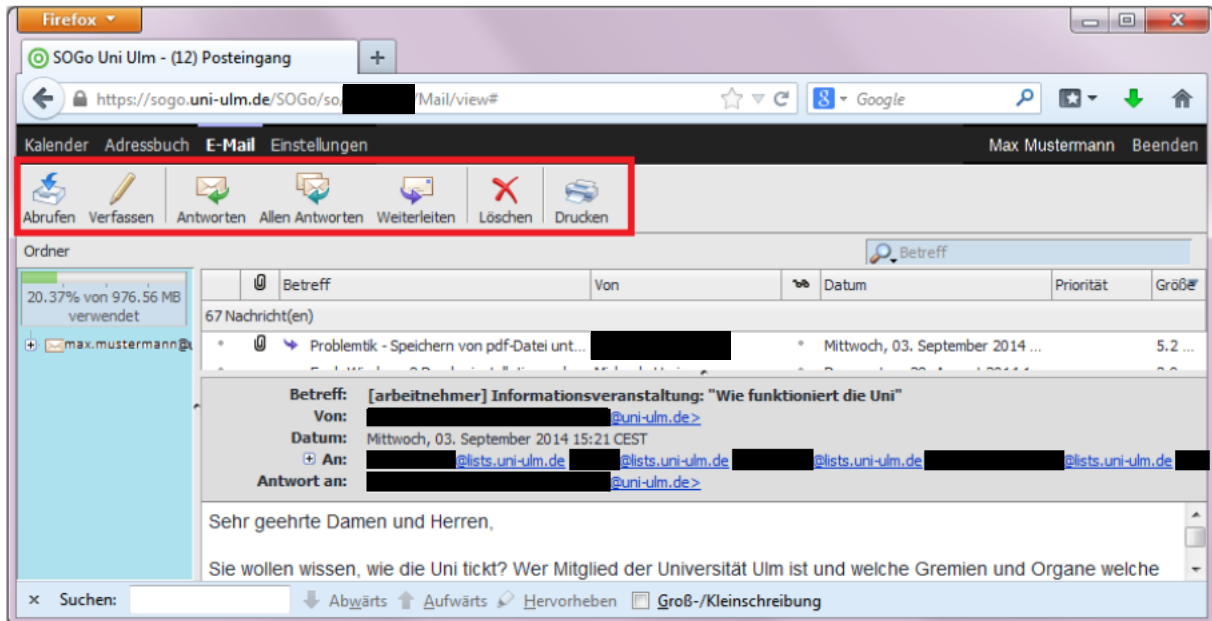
Firefox

SOGo Uni Ulm - (12) Posteingang

https://sogo.uni-ulm.de/SOGo/so/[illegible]/Mail/view#

Google

Kalender Adressbuch E-Mail Einstellungen

Max Mustermann Beenden

Abrufen Verfassen Antworten Allen Antworten Weiterleiten Löschen Drucken

Ordner

Betreff

20.37% von 976.56 MB verwendet

max.mustermann@u

| | | Betreff | Von | | Datum | Priorität | Größe |
|---|---|---|---|---|---|---|---|
| 67 Nachricht(en) | | | | | | | |
| | | Problemtik - Speichern von pdf-Datei unt... | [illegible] | | Mittwoch, 03. September 2014 ... | | 5.2 ... |

Betreff: [arbeitnehmer] Informationsveranstaltung: "Wie funktioniert die Uni"
Von: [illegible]@uni-ulm.de>
Datum: Mittwoch, 03. September 2014 15:21 CEST
An: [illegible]@lists.uni-ulm.de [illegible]@lists.uni-ulm.de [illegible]@lists.uni-ulm.de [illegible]@lists.uni-ulm.de
Antwort an: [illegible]@uni-ulm.de>

Sehr geehrte Damen und Herren,

Sie wollen wissen, wie die Uni tickt? Wer Mitglied der Universität Ulm ist und welche Gremien und Organe welche

× Suchen: Abwärts Aufwärts Hervorheben Groß-/Kleinschreibung